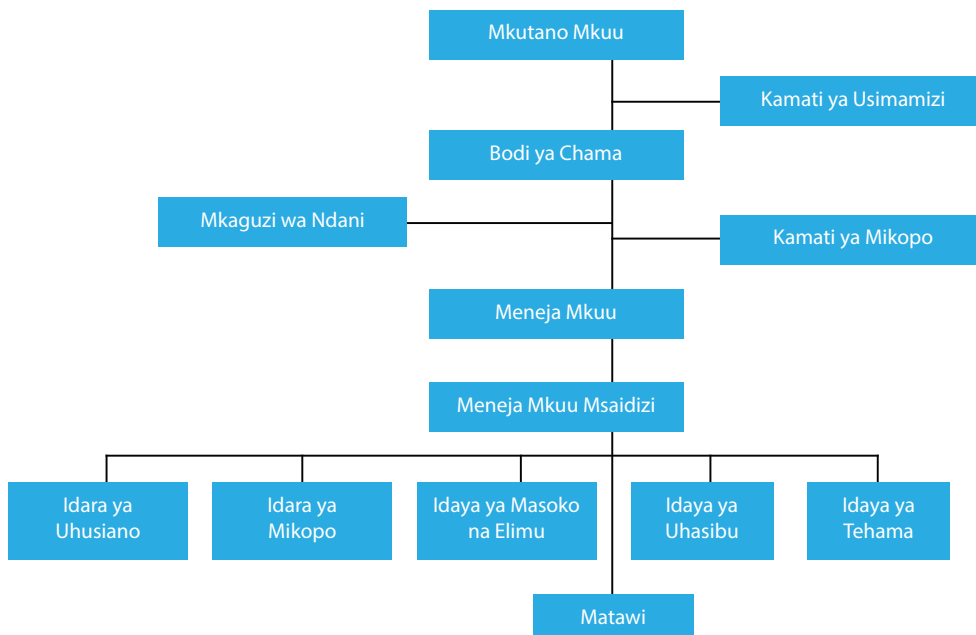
Mkutano Mkuu

Kamati ya Usimamizi

Bodi ya Chama

Mkaguzi wa Ndani

Kamati ya Mikopo

Meneja Mkuu

Meneja Mkuu Msaidizi

Idara ya Uhusiano

Idara ya Mikopo

Idaya ya Masoko na Elimu

Idaya ya Uhasibu

Idaya ya Tehama

Matawi